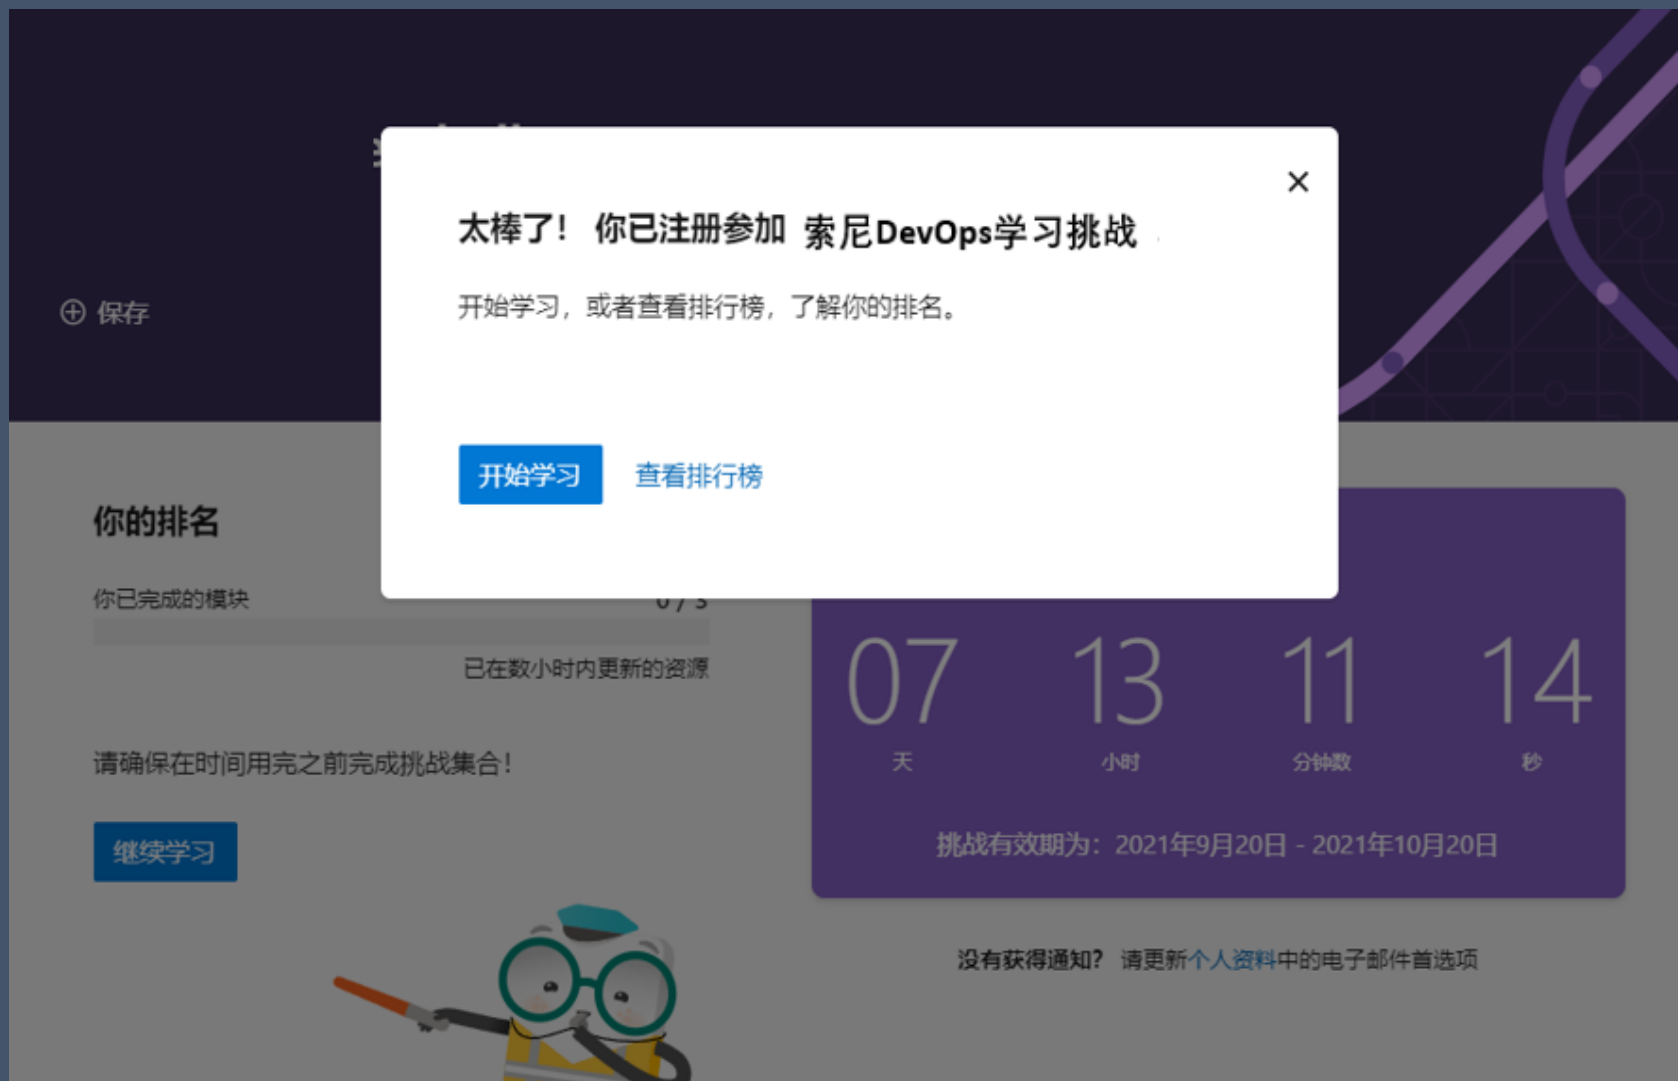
⊕ 保存

×

太棒了！ 你已注册参加 索尼DevOps学习挑战

开始学习，或者查看排行榜，了解你的排名。

开始学习 查看排行榜

你的排名

你已完成的模块 0 / 3

已在数小时内更新的资源

请确保在时间用完之前完成挑战集合！

继续学习

07 天 13 小时 11 分钟数 14 秒

挑战有效期为：2021年9月20日 - 2021年10月20日

没有获得通知？ 请更新个人资料中的电子邮件首选项